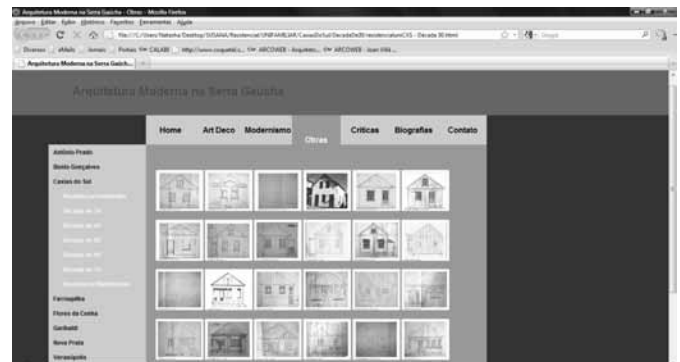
Arquitetura Moderna na Serra Gaúcha - Obras - Mozilla Firefox
Arquivo Editar Exibir Histórico Favoritos Ferramentas Ajuda
file:///C:/Users/Natasha/Desktop/SUSANA/Residencial UNIFAMILIAR/CasasDoSul/DecadaDe30/residencialunCXS - Decada 30.html
Diversos eMails Jornais Portais CALABI http://www.cruqueird... ARCOWEB - Arquitet... ARCOWEB - Acervo Villa...
Arquitetura Moderna na Serra Gaúch...

Arquitetura Moderna na Serra Gaúcha

Home Art Deco Modernismo Obras Críticas Biografias Contato

Antônio Prado
Bento Gonçalves
Caxias do Sul
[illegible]
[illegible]
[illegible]
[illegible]
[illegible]
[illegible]
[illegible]
Farroupilha
Flores da Cunha
Garibaldi
Nova Prata
Veranópolis